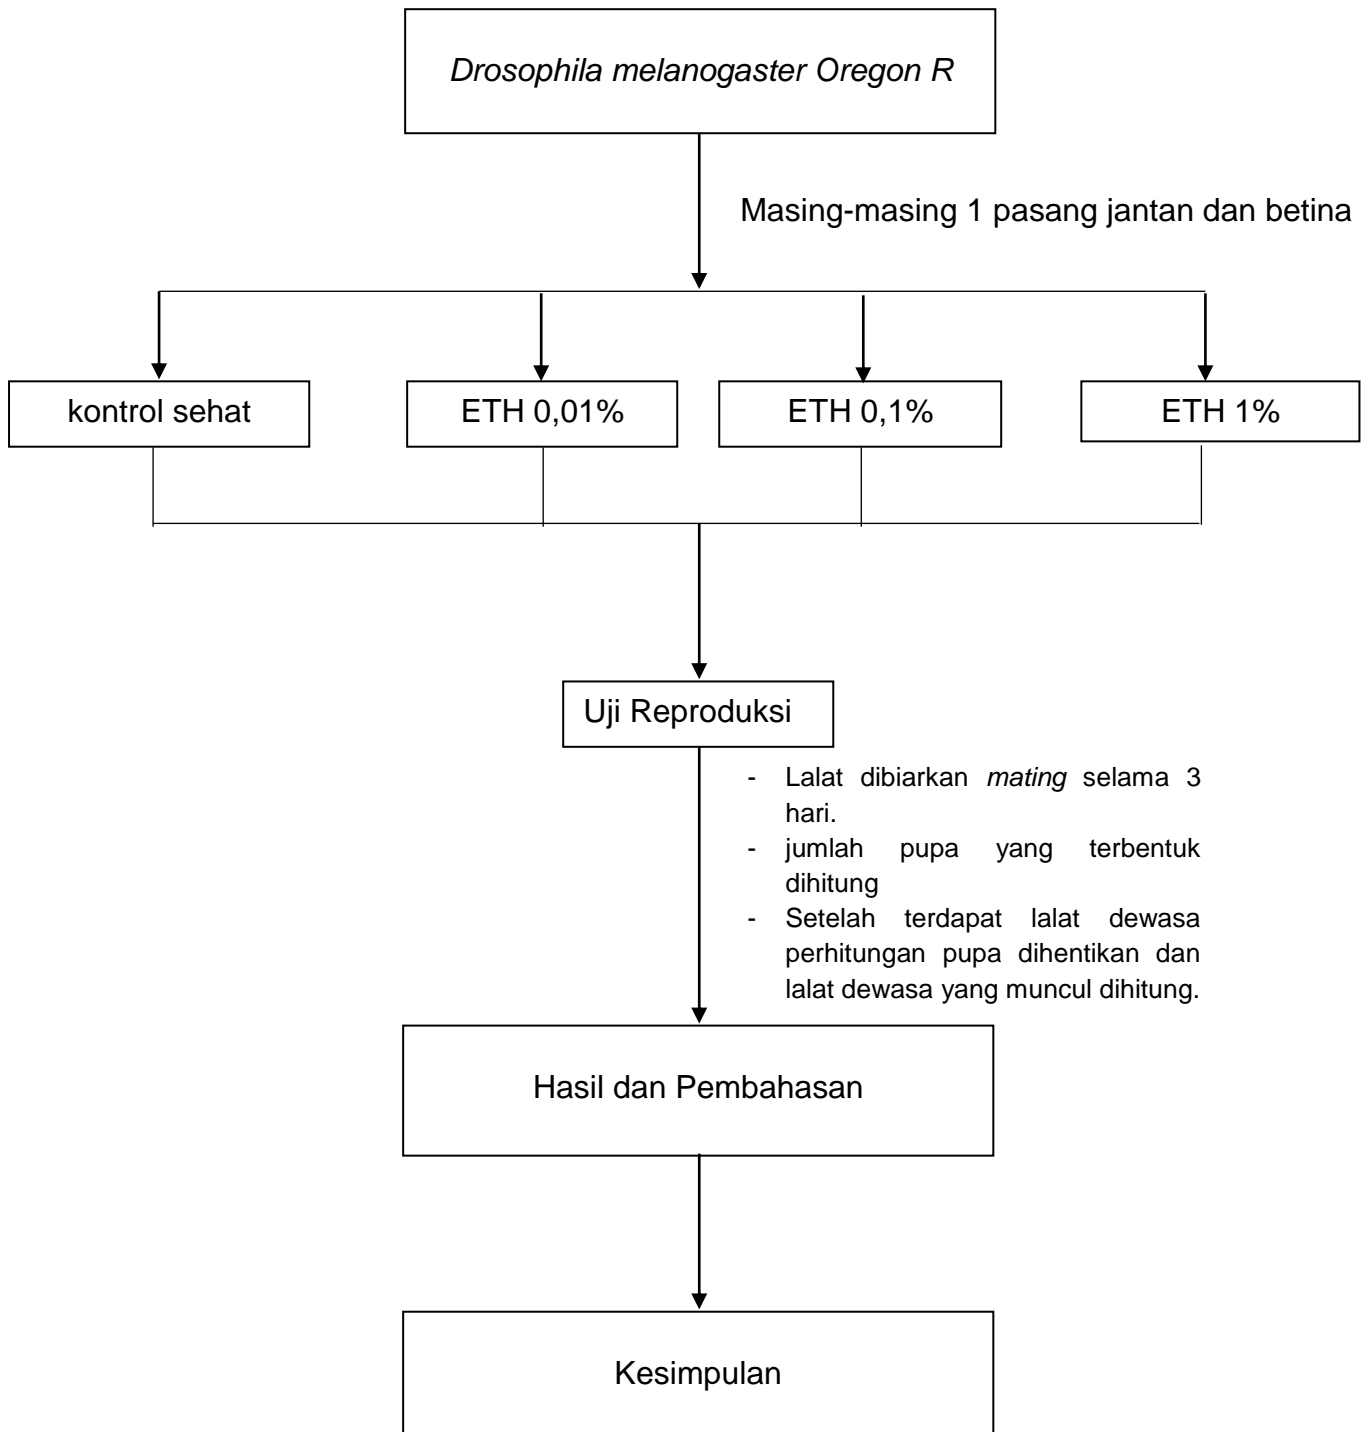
Drosophila melanogaster Oregon R

Masing-masing 1 pasang jantan dan betina

kontrol sehat

ETH 0,01%

ETH 0,1%

ETH 1%

Uji Reproduksi

- Lalat dibiarkan mating selama 3 hari.
- jumlah pupa yang terbentuk dihitung
- Setelah terdapat lalat dewasa perhitungan pupa dihentikan dan lalat dewasa yang muncul dihitung.

Hasil dan Pembahasan

Kesimpulan